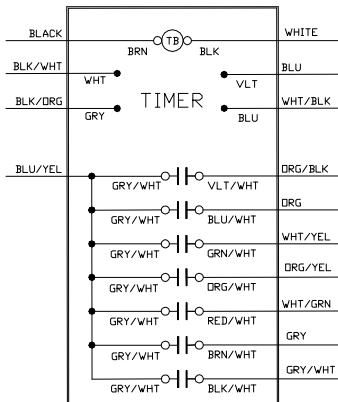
BLACK
TB
BRN
BLK
WHITE
BLK/WHT
WHT
BLU
VLT
BLK/ORG
GRY
TIMER
WHT/BLK
BLU
BLU/YEL
GRY/WHT
VLT/WHT
ORG/BLK
GRY/WHT
BLU/WHT
ORG
GRY/WHT
GRN/WHT
WHT/YEL
GRY/WHT
ORG/WHT
ORG/YEL
GRY/WHT
RED/WHT
WHT/GRN
GRY/WHT
BRN/WHT
GRY
GRY/WHT
BLK/WHT
GRY/WHT